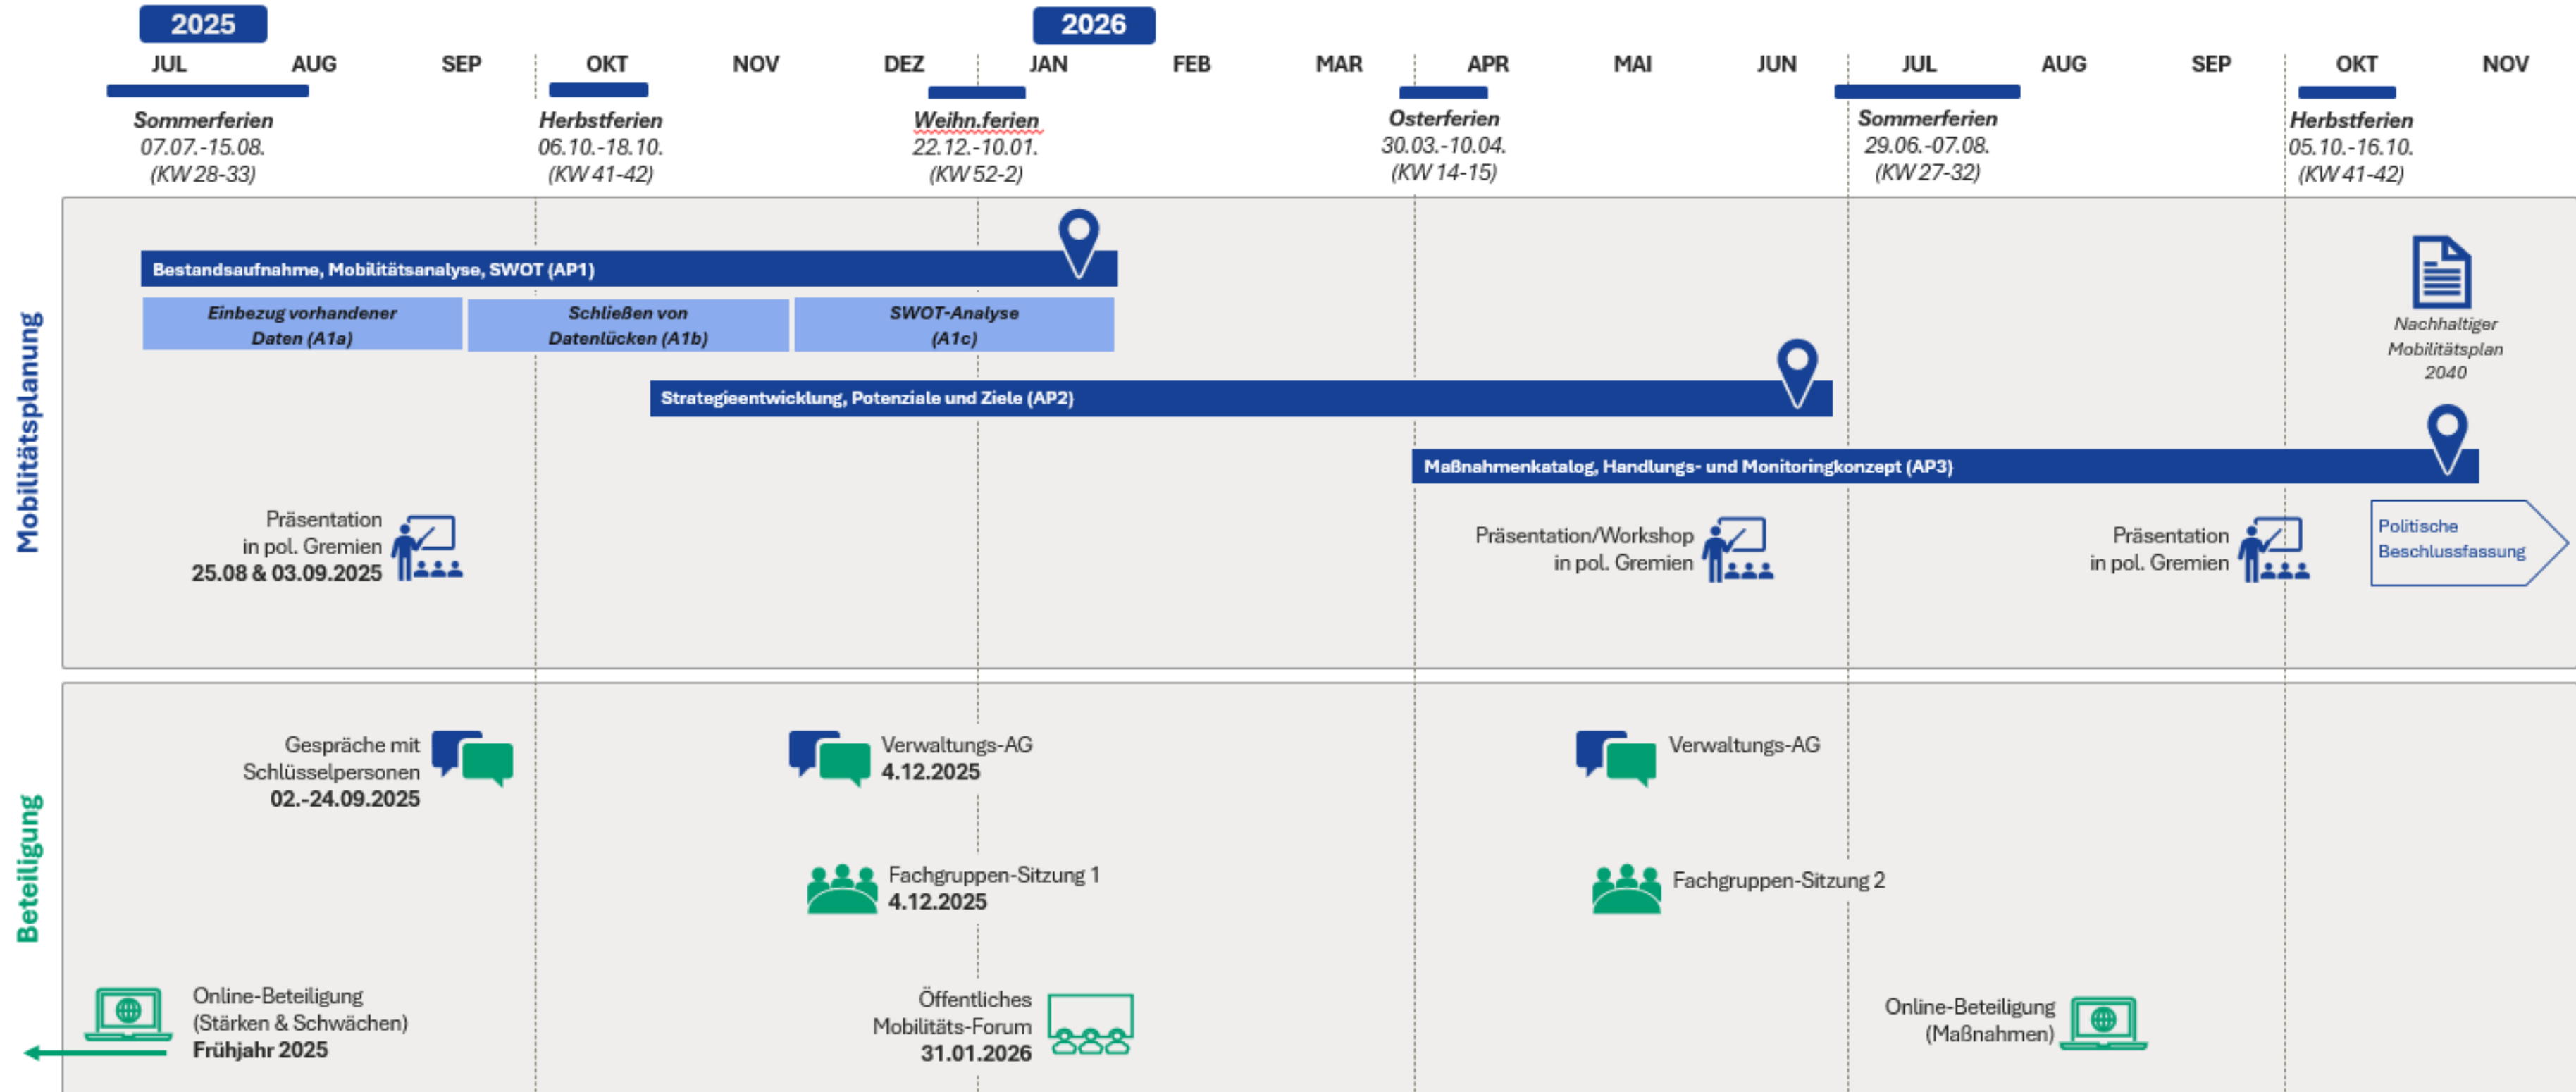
2025
2026
JUL AUG SEP OKT NOV DEZ JAN FEB MAR APR MAI JUN JUL AUG SEP OKT NOV

Sommerferien
07.07.-15.08.
(KW 28-33)

Herbstferien
06.10.-18.10.
(KW 41-42)

Weihn.ferien
22.12.-10.01.
(KW 52-2)

Osterferien
30.03.-10.04.
(KW 14-15)

Sommerferien
29.06.-07.08.
(KW 27-32)

Herbstferien
05.10.-16.10.
(KW 41-42)

Mobilitätsplanung

Bestandsaufnahme, Mobilitätsanalyse, SWOT (AP1)

Einbezug vorhandener Daten (A1a)

Schließen von Datenlücken (A1b)

SWOT-Analyse (A1c)

Strategieentwicklung, Potenziale und Ziele (AP2)

Maßnahmenkatalog, Handlungs- und Monitoringkonzept (AP3)

Nachhaltiger Mobilitätsplan 2040

Präsentation
in pol. Gremien
25.08 & 03.09.2025

Präsentation/Workshop
in pol. Gremien

Präsentation
in pol. Gremien

Politische Beschlussfassung

Beteiligung

Gespräche mit Schlüsselpersonen
02.-24.09.2025

Verwaltungs-AG
4.12.2025

Verwaltungs-AG

Fachgruppen-Sitzung 1
4.12.2025

Fachgruppen-Sitzung 2

Online-Beteiligung
(Stärken & Schwächen)
Frühjahr 2025

Öffentliches
Mobilitäts-Forum
31.01.2026

Online-Beteiligung
(Maßnahmen)